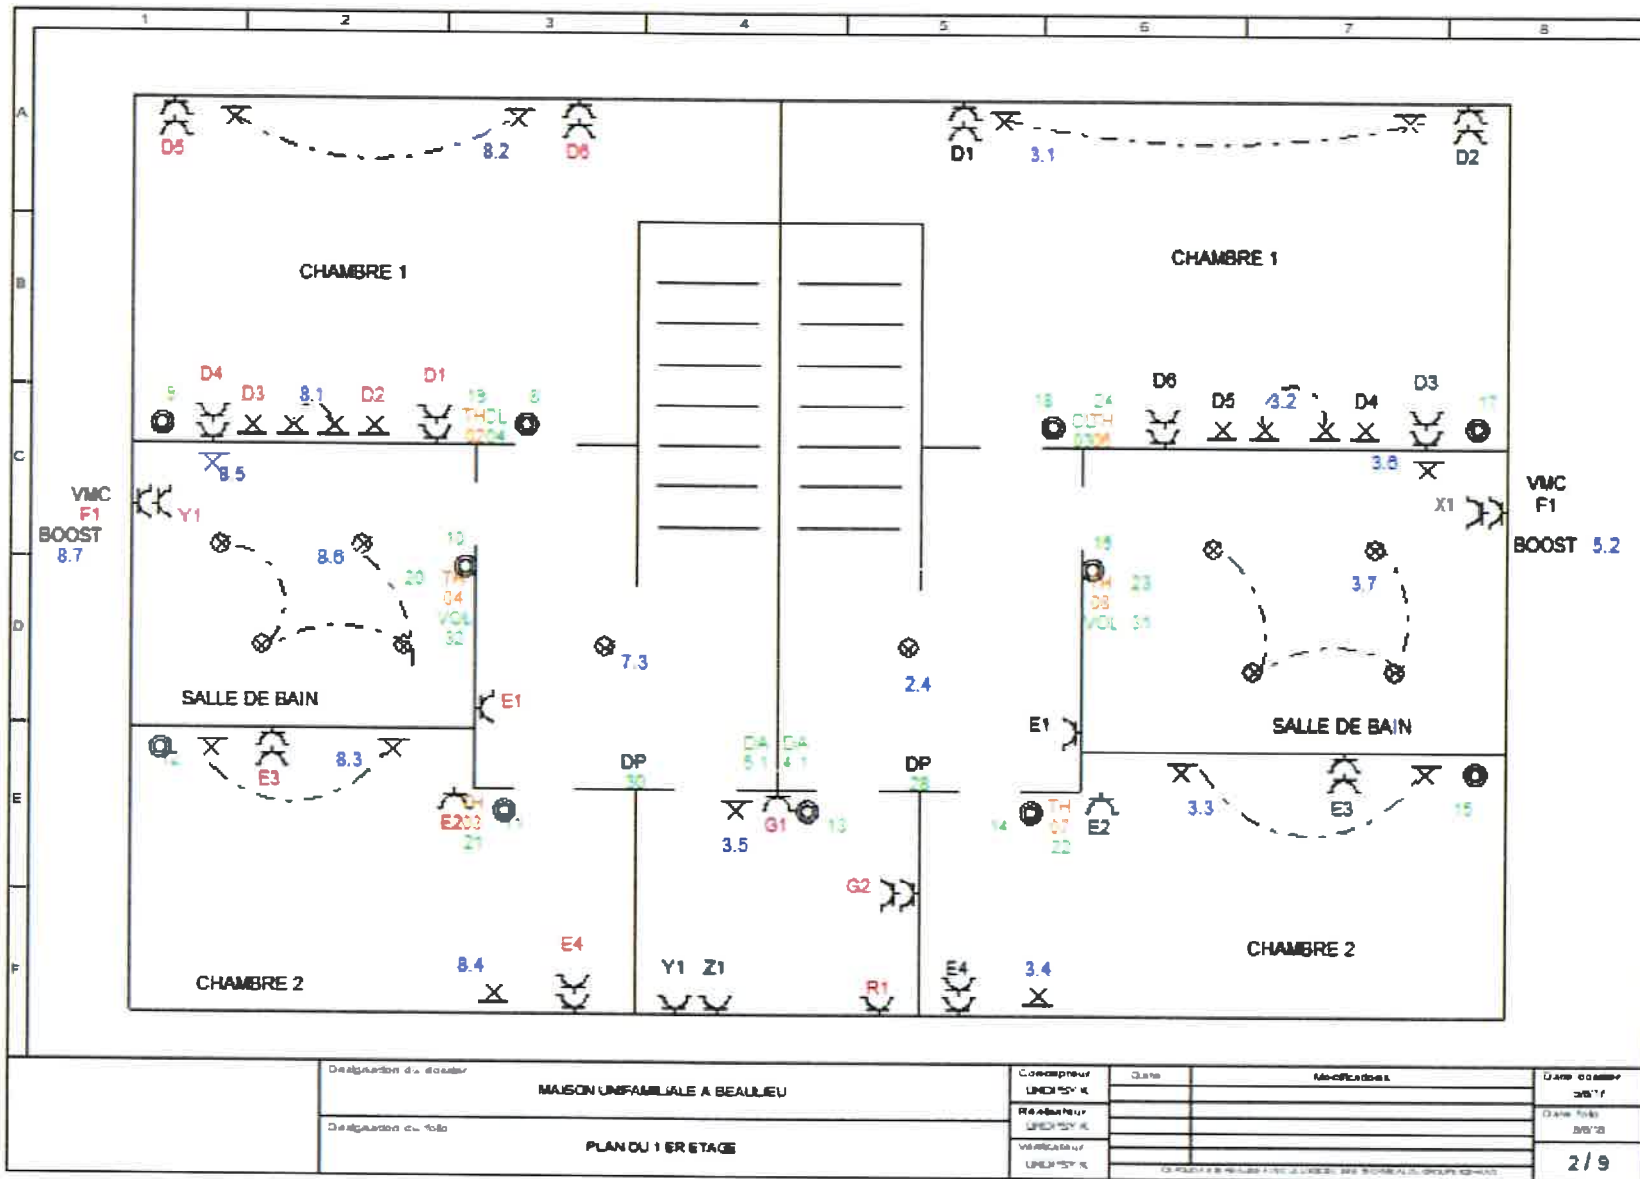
1 2 3 4 5 6 7 8

A
B
C
D
E
F

D5 8.2 D6
D1 3.1 D2

CHAMBRE 1
CHAMBRE 1

D4 D3 8.1 D2 D1
9 19 THCL 02 04 8
8.5

D6 D5 3.2 D4 D3
18 24 CLTH 03 06 17
3.6

VMC F1 BOOST 8.7
Y1
8.6
10 20 TH 04 VOL 32

VMC F1 BOOST 5.2
X1
16 04 08 VOL 23 31
3.7

7.3
2.4

SALLE DE BAIN
SALLE DE BAIN

E1
E1

E3 8.3
DP 30
DA DA 5 1 4 1
DP 28
E3 3.3 15

E2 03 21
3.5 G1 13
14 TH 07 22 E2

G2

CHAMBRE 2
8.4
E4
Y1 Z1
R1
E4
3.4
CHAMBRE 2

Désignation du dossier
MAISON UNIFAMILIALE A BEAULIEU
Désignation du folio
PLAN DU 1 ER ETAGE
Concepteur
UNDISYS
Réalisateur
UNDISYS
Vérificateur
UNDISYS
Date
Modifications
Date dossier
Date folio
2 / 9
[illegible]